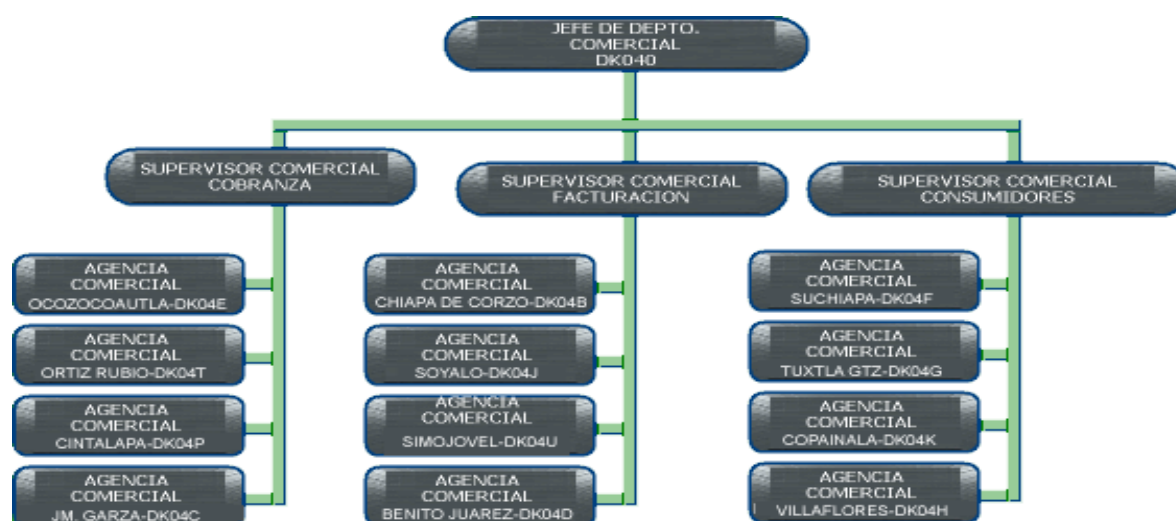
JEFE DE DEPTO.
COMERCIAL
DK040

SUPERVISOR COMERCIAL
COBRANZA

AGENCIA
COMERCIAL
OCOZOCOAUTLA-DK04E

AGENCIA
COMERCIAL
ORTIZ RUBIO-DK04T

AGENCIA
COMERCIAL
CINTALAPA-DK04P

AGENCIA
COMERCIAL
JM. GARZA-DK04C

SUPERVISOR COMERCIAL
FACTURACION

AGENCIA
COMERCIAL
CHIAPA DE CORZO-DK04B

AGENCIA
COMERCIAL
SOYALO-DK04J

AGENCIA
COMERCIAL
SIMOJOVEL-DK04U

AGENCIA
COMERCIAL
BENITO JUAREZ-DK04D

SUPERVISOR COMERCIAL
CONSUMIDORES

AGENCIA
COMERCIAL
SUCHIAPA-DK04F

AGENCIA
COMERCIAL
TUXTLA GTZ-DK04G

AGENCIA
COMERCIAL
COPAINALA-DK04K

AGENCIA
COMERCIAL
VILLAFLORES-DK04H